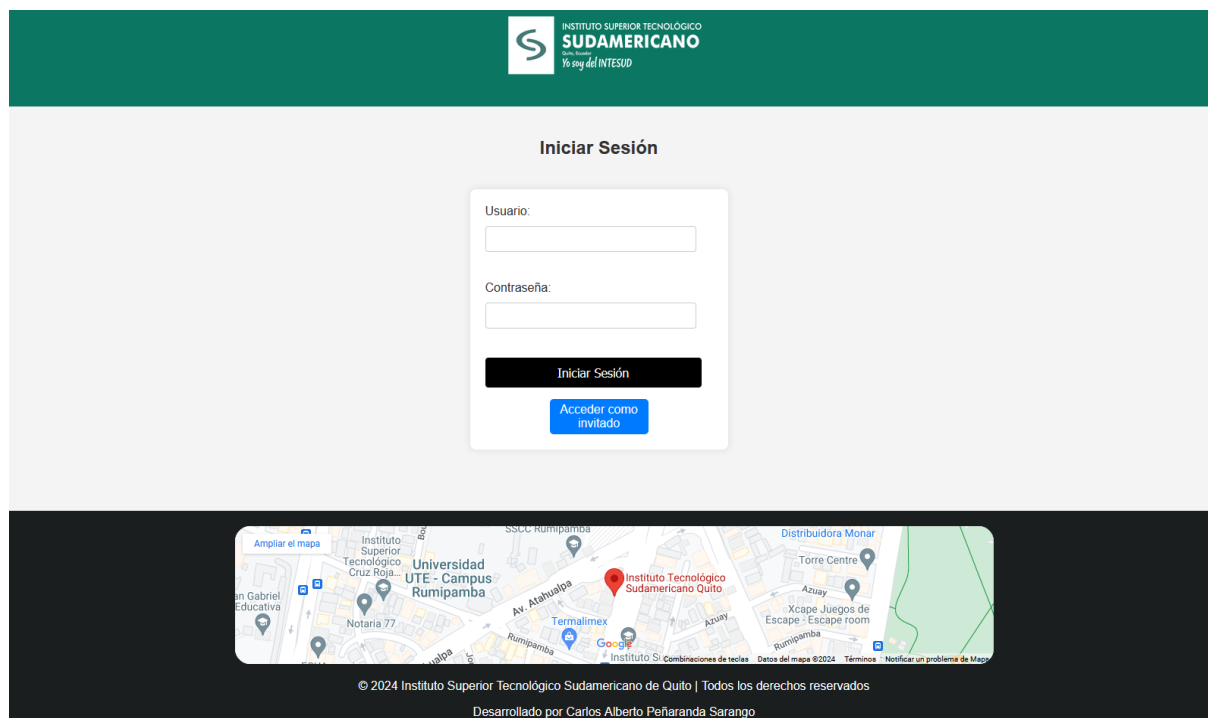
INSTITUTO SUPERIOR TECNOLÓGICO
SUDAMERICANO
Quito, Ecuador
Yo soy del INTESUD

Iniciar Sesión

Usuario:

Contraseña:

Iniciar Sesión

Acceder como invitado

Ampliar el mapa

SSCC Rumipamba

Instituto Superior Tecnológico Cruz Roja...

Universidad UTE - Campus Rumipamba

an Gabriel Educativa

Notaria 77

Av. Atahualpa

Instituto Tecnológico Sudamericano Quito

Termalimex

Distribuidora Monar

Torre Centre

Azuay

Xcape Juegos de Escape - Escape room

Rumipamba

Azuay

Rumipamba

Instituto S

Google

Combinaciones de teclas  Datos del mapa ©2024  Términos  Notificar un problema de Maps

© 2024 Instituto Superior Tecnológico Sudamericano de Quito | Todos los derechos reservados

Desarrollado por Carlos Alberto Peñaranda Sarango